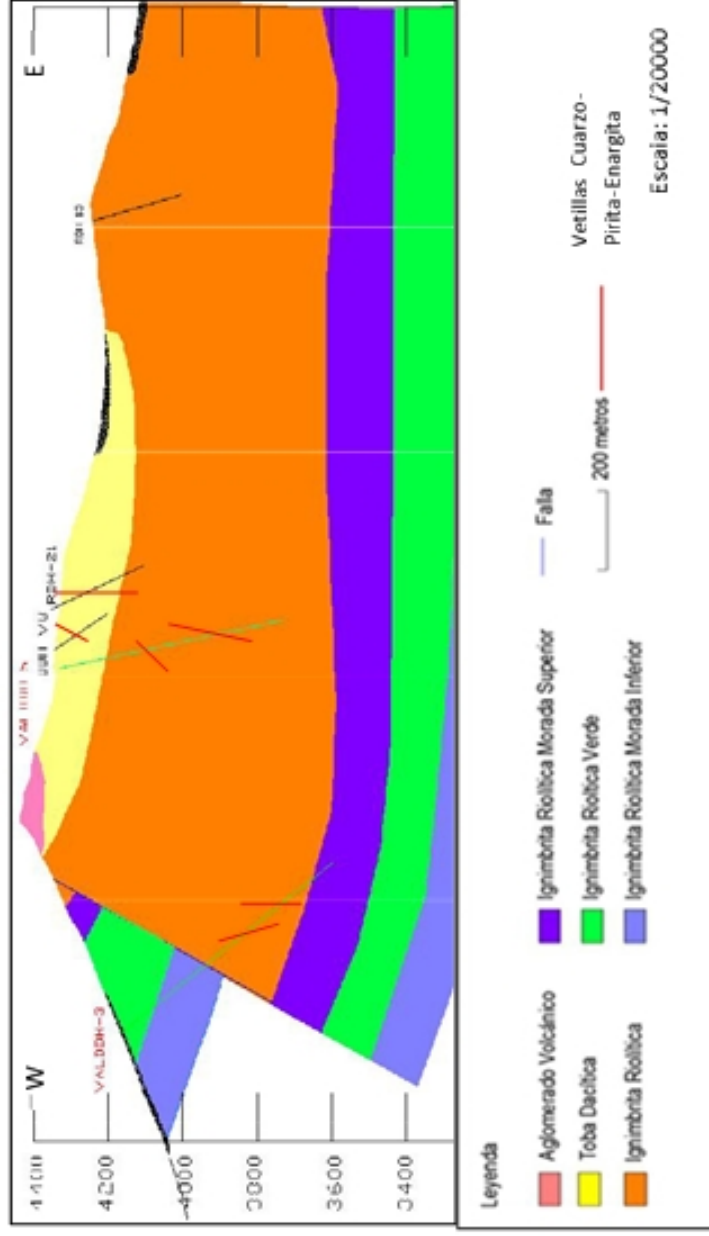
W
E
4400
4200
4000
3800
3600
3400
VALDDH-3
VALDDH-5
VALDDH-21
RSH-21
RSH-03

Leyenda
Aglomerado Volcánico
Toba Dacítica
Ignimbrita Riolítica
Ignimbrita Riolítica Morada Superior
Ignimbrita Riolítica Verde
Ignimbrita Riolítica Morada Inferior
Falla
200 metros
Vetillas Cuarzo-Pirita-Enargita
Escala: 1/20000